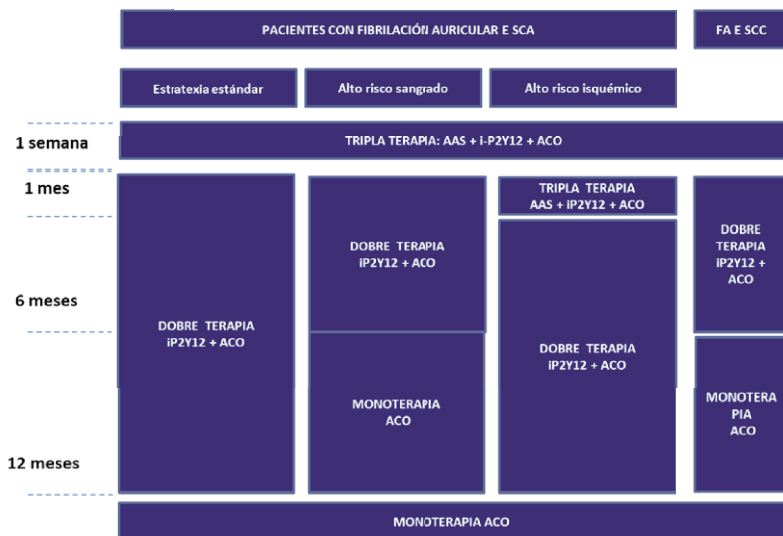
PACIENTES CON FIBRILACIÓN AURICULAR E SCA

FA E SCC

Estratexia estándar

Alto risco sangrado

Alto risco isquémico

1 semana

TRIPLA TERAPIA: AAS + i-P2Y12 + ACO

1 mes

TRIPLA TERAPIA
AAS + iP2Y12 + ACO

DOBRE TERAPIA
iP2Y12 + ACO

DOBRE TERAPIA
iP2Y12 + ACO

6 meses

DOBRE TERAPIA
iP2Y12 + ACO

DOBRE TERAPIA
iP2Y12 + ACO

MONOTERAPIA
ACO

MONOTERA PIA
ACO

12 meses

MONOTERAPIA ACO